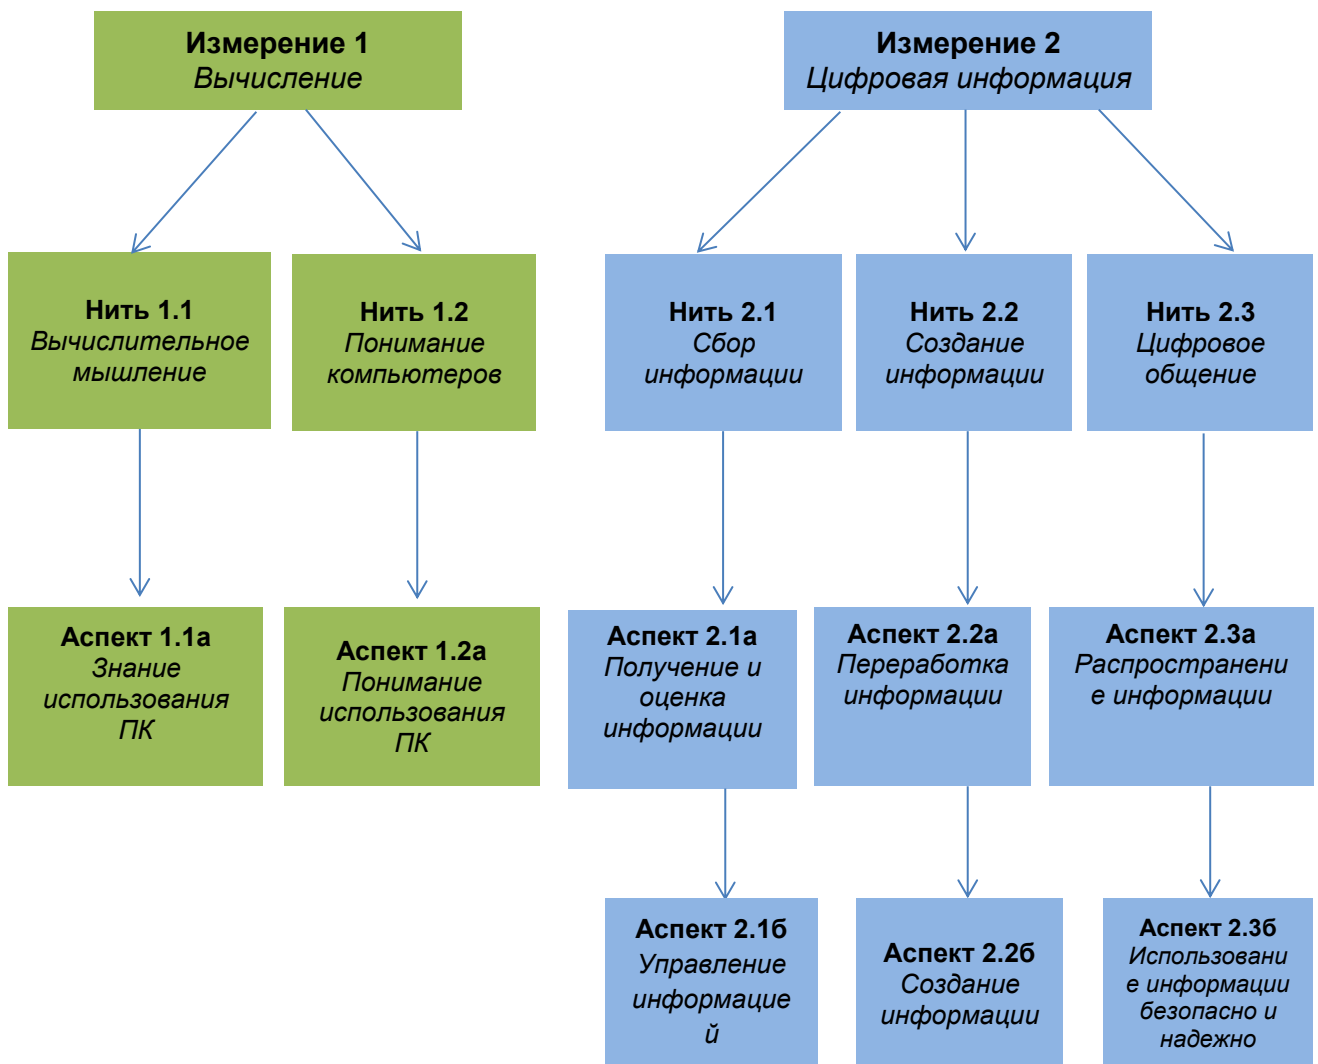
Измерение 1
Вычисление

Измерение 2
Цифровая информация

Нить 1.1
Вычислительное мышление

Нить 1.2
Понимание компьютеров

Нить 2.1
Сбор информации

Нить 2.2
Создание информации

Нить 2.3
Цифровое общение

Аспект 1.1а
Знание использования ПК

Аспект 1.2а
Понимание использования ПК

Аспект 2.1а
Получение и оценка информации

Аспект 2.2а
Переработка информации

Аспект 2.3а
Распространени е информации

Аспект 2.1б
Управление информацие й

Аспект 2.2б
Создание информации

Аспект 2.3б
Использовани е информации безопасно и надежно